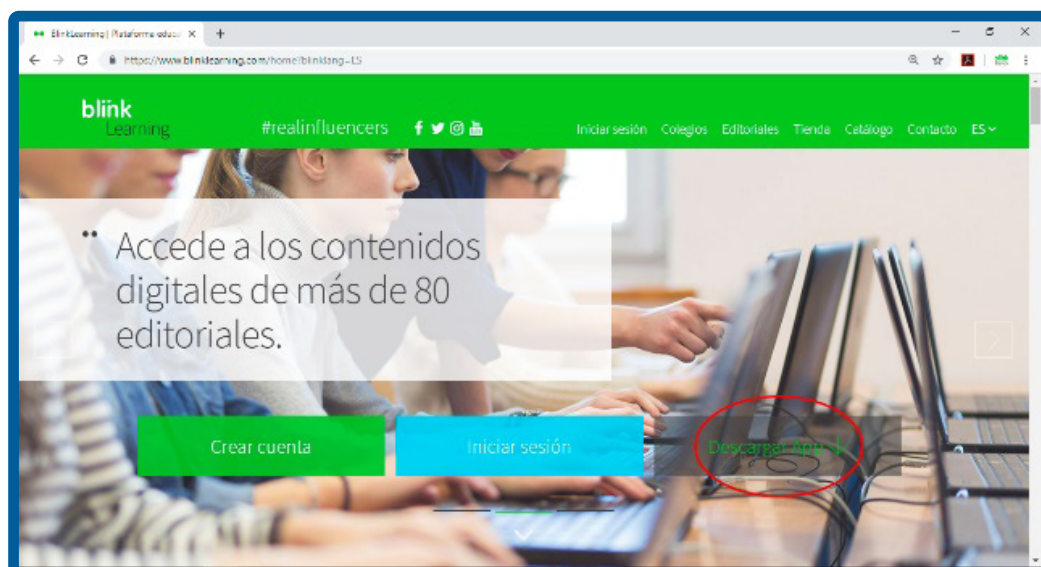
BlinkLearning | Plataforma educa ✕ +

https://www.blinklearning.com/home?blinklang=ES

blink Learning #realinfluencers

Iniciar sesión Colegios Editoriales Tienda Catálogo Contacto ES

Accede a los contenidos digitales de más de 80 editoriales.

Crear cuenta

Iniciar sesión

Descargar App